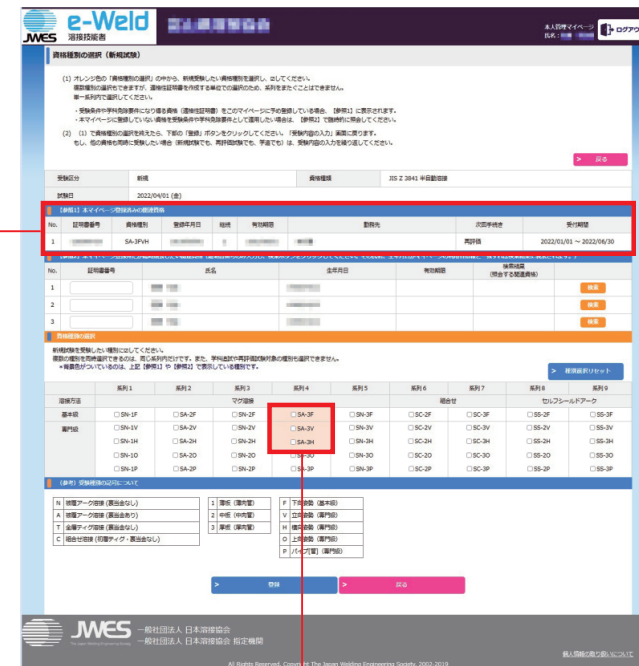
JWES e-Weld 溶接技能者

本人管理マイページ
氏名：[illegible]
ログアウト

資格種別の選択（新規試験）

(1) オレンジ色の「資格種別の選択」の中から、新規受験したい資格種別を選択し、○してください。
複数種別の選択もできますが、適格性証明書を作成する単位での選択のため、系列をまたぐことはできません。
単一系列内で選択してください。

・受験条件や学科免除条件になり得る資格（適格性証明書）をこのマイページに予め登録している場合、【参照1】に表示されます。
・本マイページに登録していない資格を受験条件や学科免除条件として適用したい場合は、【参照2】で該当資格を登録してください。

(2) (1) で資格種別の選択を終えたら、下部の「登録」ボタンをクリックしてください。「受験内容の入力」画面に戻ります。
もし、他の資格も同時に受験したい場合（新規試験でも、再評価試験でも、手直しでも）は、受験内容の入力を繰り返してください。

戻る

| 受験区分 | 新規 | 資格種類 | JIS Z 3841 半自動溶接 |
|---|---|---|---|
| 試験日 | 2022/04/01 (金) | | |

【参照1】本マイページ登録済みの資格

| No. | 証明書番号 | 資格種別 | 登録年月日 | 継続 | 有効期限 | 勤務先 | 次回手続き | 受付期間 |
|---|---|---|---|---|---|---|---|---|
| 1 | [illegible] | SA-3FVH | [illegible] | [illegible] | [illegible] | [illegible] | 再評価 | 2022/01/01 ～ 2022/06/30 |

【参照2】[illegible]

| No. | 証明書番号 | 氏名 | 生年月日 | 有効期限 | 検索結果（照合する関連資格） | |
|---|---|---|---|---|---|---|
| 1 | | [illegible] | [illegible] | | | 検索 |
| 2 | | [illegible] | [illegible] | | | 検索 |
| 3 | | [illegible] | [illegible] | | | 検索 |

資格種別の選択

新規試験を受験したい種別に○してください。
複数の種別を同時に選択できるのは、同じ系列内だけです。また、学科省試や再評価試験対象の種別も選択できません。
＊背景色がついているのは、上記【参照1】や【参照2】で表示している種別です。

種別選択リセット

| | 系列1 | 系列2 | 系列3 | 系列4 | 系列5 | 系列6 | 系列7 | 系列8 | 系列9 |
|---|---|---|---|---|---|---|---|---|---|
| 溶接方法 | | | マグ溶接 | | | 組合せ | | セルフシールドアーク | |
| 基本級 | ☐SN-1F | ☐SA-2F | ☐SN-2F | ☐SA-3F | ☐SN-3F | ☐SC-2F | ☐SC-3F | ☐SS-2F | ☐SS-3F |
| 専門級 | ☐SN-1V | ☐SA-2V | ☐SN-2V | ☐SA-3V | ☐SN-3V | ☐SC-2V | ☐SC-3V | ☐SS-2V | ☐SS-3V |
| | ☐SN-1H | ☐SA-2H | ☐SN-2H | ☐SA-3H | ☐SN-3H | ☐SC-2H | ☐SC-3H | ☐SS-2H | ☐SS-3H |
| | ☐SN-1O | ☐SA-2O | ☐SN-2O | ☐SA-3O | ☐SN-3O | ☐SC-2O | ☐SC-3O | ☐SS-2O | ☐SS-3O |
| | ☐SN-1P | ☐SA-2P | ☐SN-2P | ☐SA-3P | ☐SN-3P | ☐SC-2P | ☐SC-3P | ☐SS-2P | ☐SS-3P |

（参考）受験種別の記号について

| N | 裏当てアーク溶接（裏当あなし） | 1 | 薄板（薄肉管） | F | 下向き姿勢（基本級） |
|---|---|---|---|---|---|
| A | 裏当てアーク溶接（裏当あなし） | 2 | 中板（中肉管） | V | 立向き姿勢（専門級） |
| T | 全層ティグ溶接（裏当あなし） | 3 | 厚板（厚肉管） | H | 横向き姿勢（専門級） |
| C | 組合せ溶接（初層ティグ・裏当あなし） | | | O | 上向き姿勢（専門級） |
| | | | | P | パイプ(管)（専門級） |

登録　　戻る

JWES 一般社団法人 日本溶接協会
一般社団法人 日本溶接協会 指定機関

個人情報の取り扱いについて

All Rights Reserved, Copyright The Japan Welding Engineering Society, 2002-2019